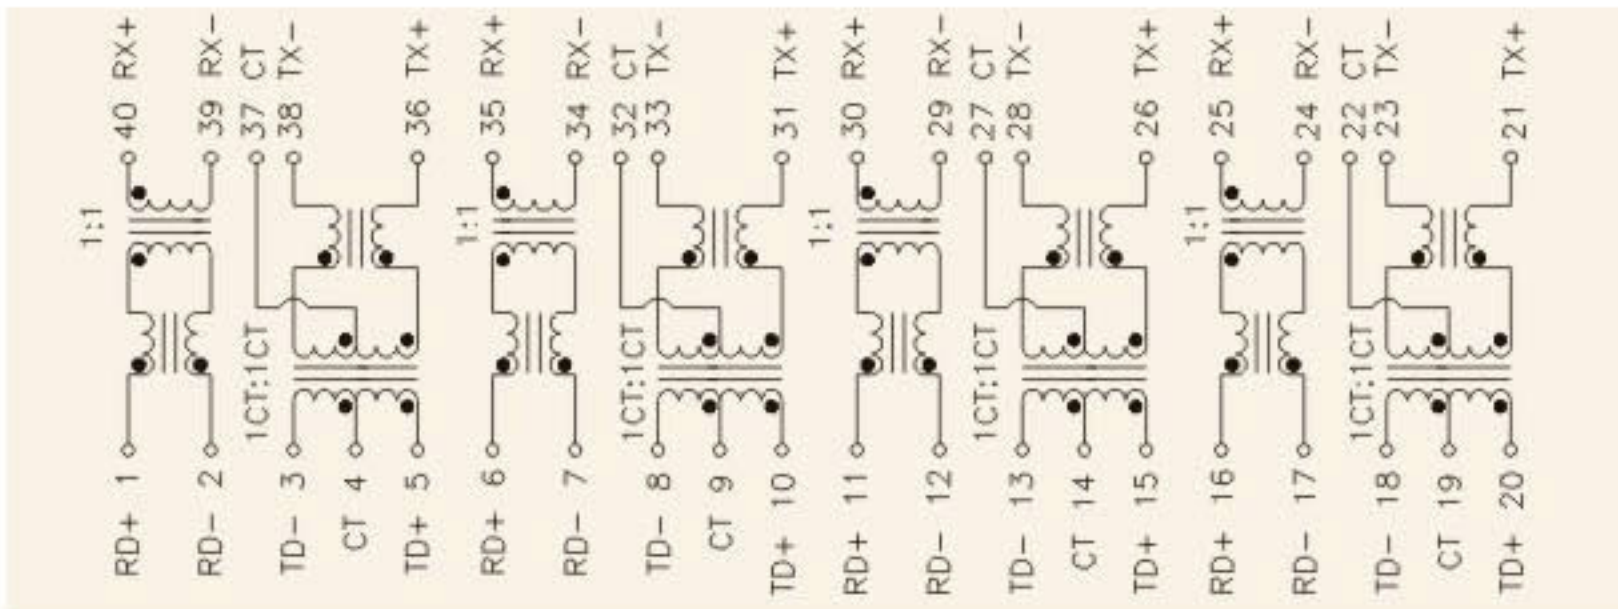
RD+ 1
RD− 2
TD− 3
CT 4
TD+ 5
1:1
1CT:1CT
40 RX+
39 RX−
37 CT
38 TX−
36 TX+
RD+ 6
RD− 7
TD− 8
CT 9
TD+ 10
1:1
1CT:1CT
35 RX+
34 RX−
32 CT
33 TX−
31 TX+
RD+ 11
RD− 12
TD− 13
CT 14
TD+ 15
1:1
1CT:1CT
30 RX+
29 RX−
27 CT
28 TX−
26 TX+
RD+ 16
RD− 17
TD− 18
CT 19
TD+ 20
1:1
1CT:1CT
25 RX+
24 RX−
22 CT
23 TX−
21 TX+